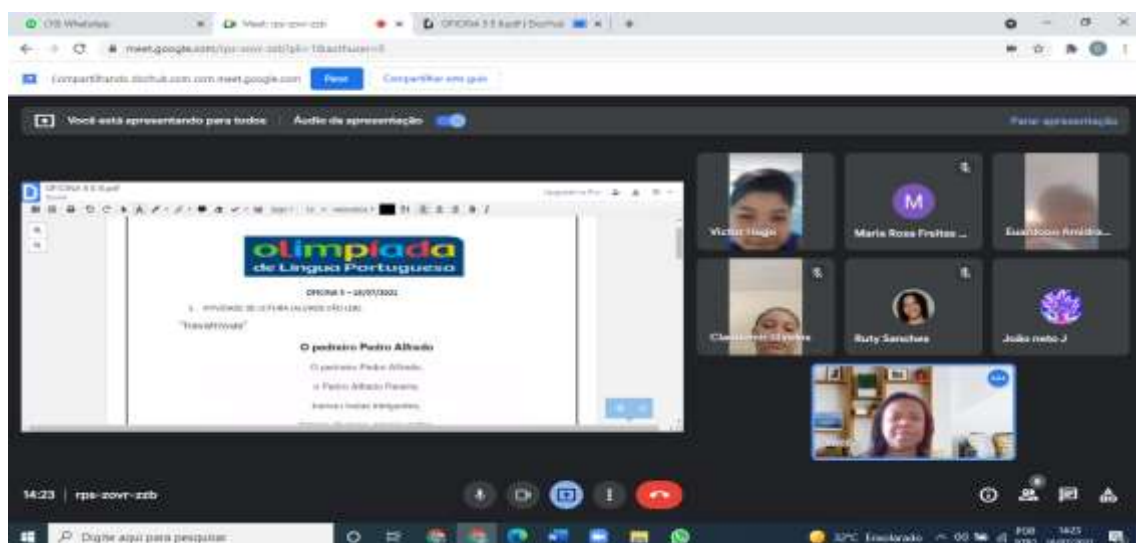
(15) WhatsApp | Meet - rps-zovr-zzb | OFICINA 3 E.Kpdf | Dochub

meet.google.com/rps-zovr-zzb

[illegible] Parar | Compartilhar esta guia

Você está apresentando para todos | Áudio da apresentação | Parar apresentação

OFICINA 3 E.K.pdf

olimpíada
de Língua Portuguesa

OFICINA 3 – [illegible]

1. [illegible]

"Travatrovas"

O pedreiro Pedro Alfredo

O pedreiro Pedro Alfredo,

o Pedro Alfredo Pereira

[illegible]

Victor Hugo

M
Maria Rosa Freitas ...

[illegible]

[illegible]

Ruty Sanches

João neto J

14:23 | rps-zovr-zzb

Digite aqui para pesquisar

32°C Ensolarado

POR 14:23